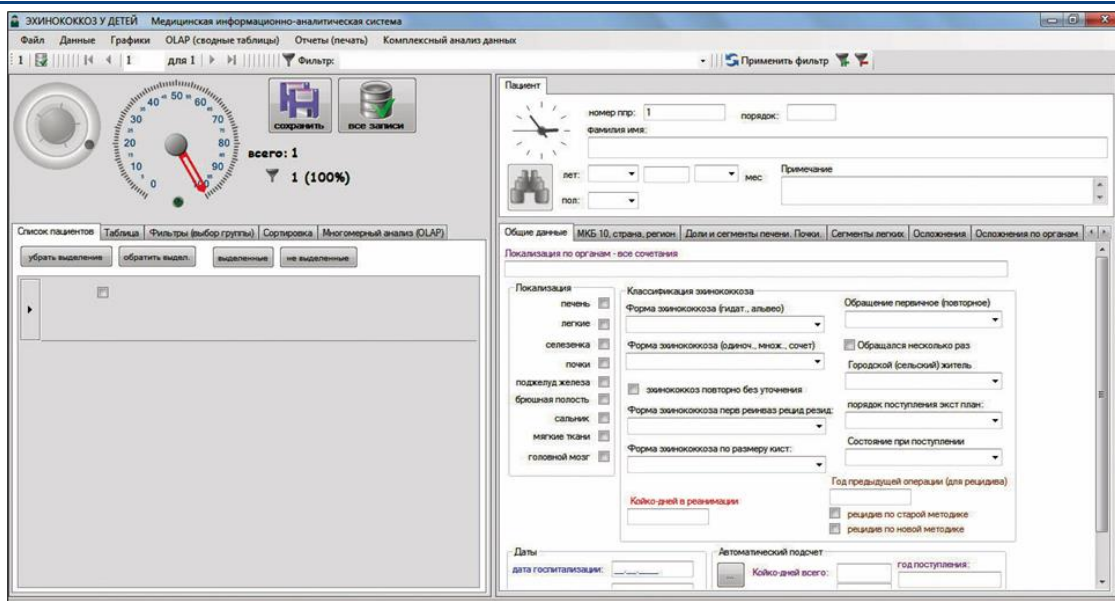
ЭХИНОКОККОЗ У ДЕТЕЙ Медицинская информационно-аналитическая система

Файл Данные Графики OLAP (сводные таблицы) Отчеты (печать) Комплексный анализ данных

1 | для 1 | Фильтр:

Применить фильтр

сохранить

все записи

всего: 1

1 (100%)

Список пациентов Таблица Фильтры (выбор группы) Сортировка Многомерный анализ (OLAP)

убрать выделение обратить выдел. выделенные не выделенные

Пациент

номер ппр: 1

порядок:

фамилия имя:

лет:

мес

Примечание

пол:

Общие данные МКБ 10, страна, регион Доли и сегменты печени. Почки. Сегменты легких Осложнения Осложнения по органам

Локализация по органам - все сочетания

Локализация

печень

легкие

селезенка

почки

поджелуд железа

брюшная полость

сальник

мягкие ткани

головной мозг

Классификация эхинококкоза

Форма эхинококкоза (гидат., альвео)

Форма эхинококкоза (одиноч., множ., сочет)

эхинококкоз повторно без уточнения

Форма эхинококкоза перв реинваз рецид резид:

Форма эхинококкоза по размеру кист:

Обращение первичное (повторное)

Обращался несколько раз

Городской (сельский) житель

порядок поступления экст план:

Состояние при поступлении

Год предыдущей операции (для рецидива)

Койко-дней в реанимации

рецидив по старой методике

рецидив по новой методике

Даты

дата госпитализации:

Автоматический подсчет

Койко-дней всего:

год поступления: